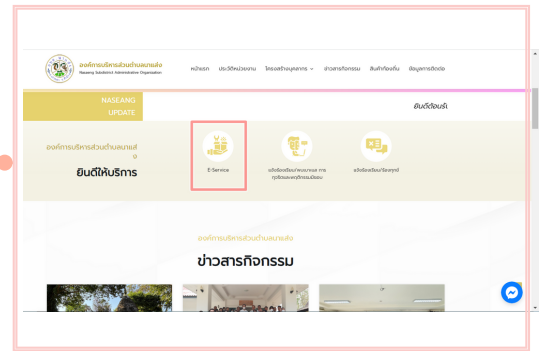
องค์การบริหารส่วนตำบลนาแสง
Naseang Subdistrict Administrative Organization

หน้าแรก ประวัติหน่วยงาน โครงสร้างบุคลากร ข่าวสารกิจกรรม สินค้าท้องถิ่น ข้อมูลการติดต่อ

NASEANG UPDATE

ยินดีต้อนรั

องค์การบริหารส่วนตำบลนาแส
ง

ยินดีให้บริการ

E-Service

แจ้งร้องเรียน/ร้องทุกข์ การทุจริตและประพฤติมิชอบ

แจ้งร้องเรียน/ร้องทุกข์

องค์การบริหารส่วนตำบลนาแสง

ข่าวสารกิจกรรม